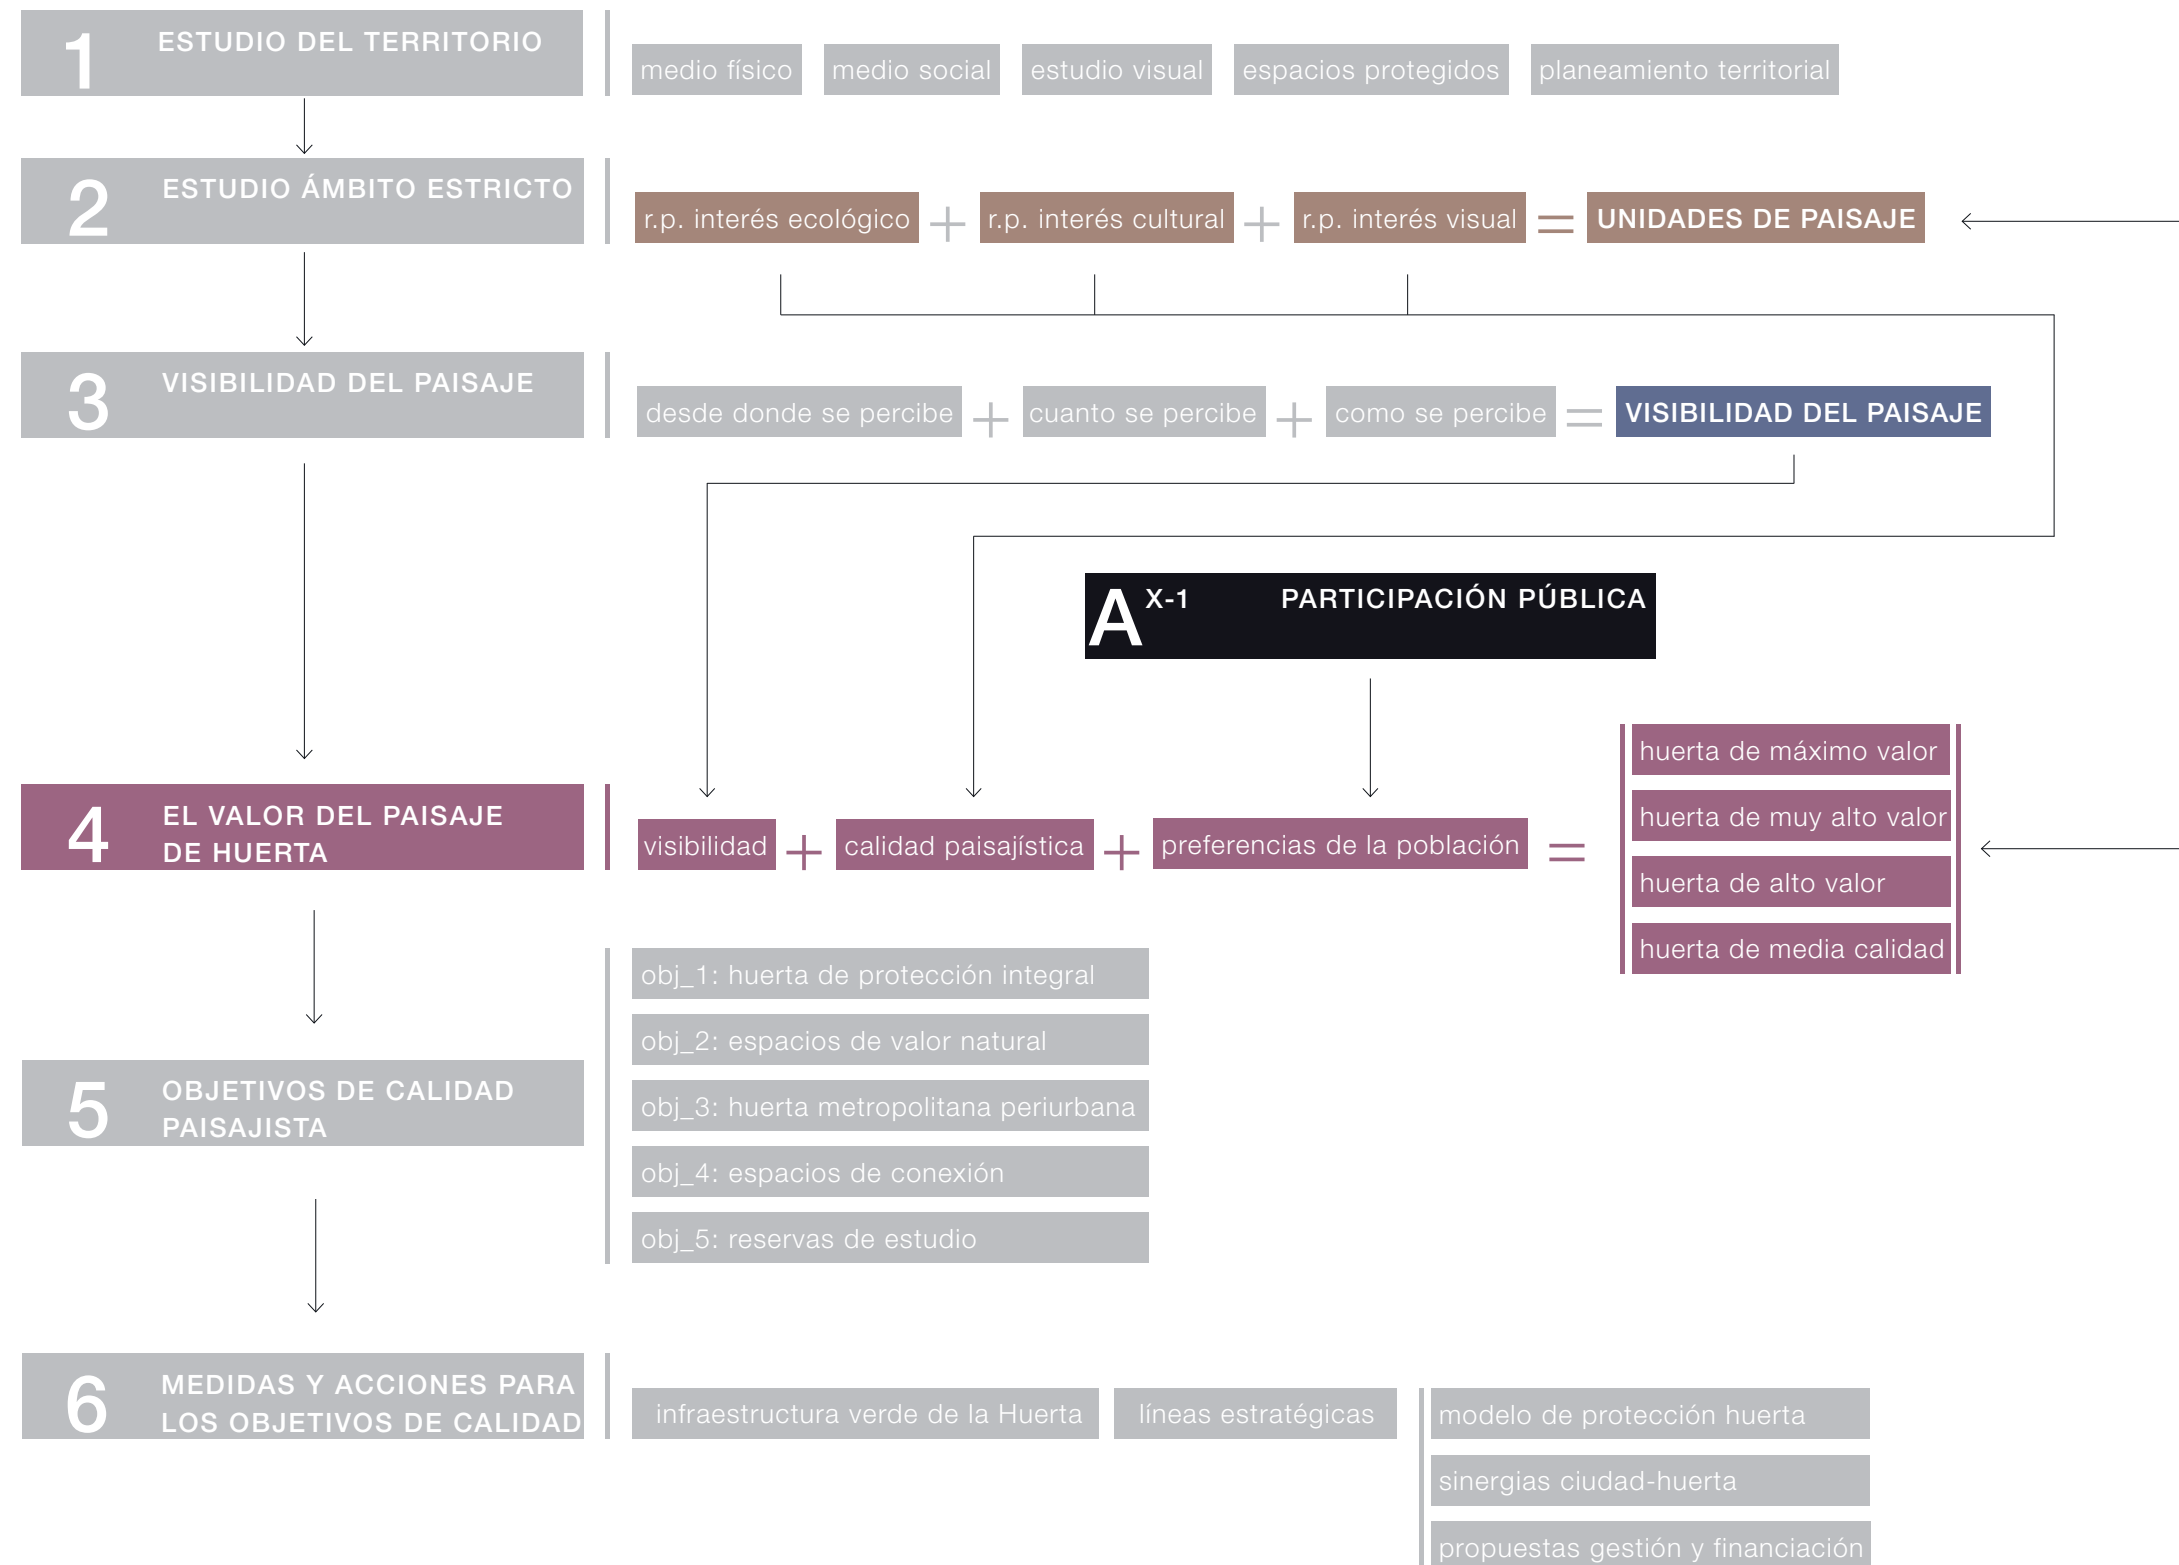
1 ESTUDIO DEL TERRITORIO

medio físico | medio social | estudio visual | espacios protegidos | planeamiento territorial

2 ESTUDIO ÁMBITO ESTRICTO

r.p. interés ecológico + r.p. interés cultural + r.p. interés visual = UNIDADES DE PAISAJE

3 VISIBILIDAD DEL PAISAJE

desde donde se percibe + cuanto se percibe + como se percibe = VISIBILIDAD DEL PAISAJE

A X-1 PARTICIPACIÓN PÚBLICA

4 EL VALOR DEL PAISAJE DE HUERTA

visibilidad + calidad paisajística + preferencias de la población =

huerta de máximo valor
huerta de muy alto valor
huerta de alto valor
huerta de media calidad

obj_1: huerta de protección integral
obj_2: espacios de valor natural
obj_3: huerta metropolitana periurbana
obj_4: espacios de conexión
obj_5: reservas de estudio

5 OBJETIVOS DE CALIDAD PAISAJISTA

6 MEDIDAS Y ACCIONES PARA LOS OBJETIVOS DE CALIDAD

infraestructura verde de la Huerta | líneas estratégicas

modelo de protección huerta
sinergias ciudad-huerta
propuestas gestión y financiación